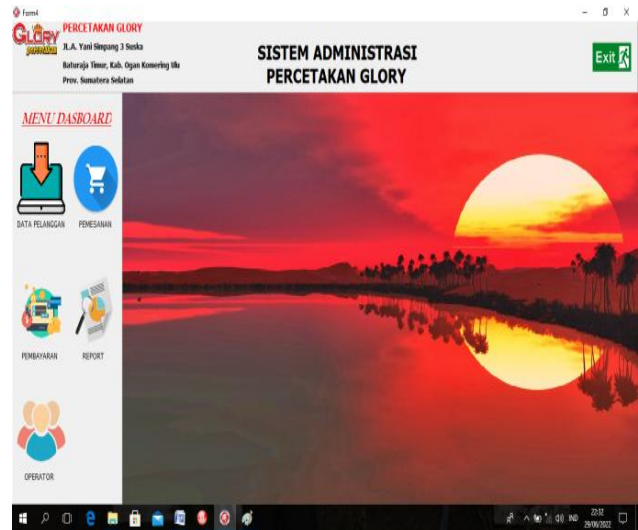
Form4

GLORY percetakan

PERCETAKAN GLORY
JL.A. Yani Simpang 3 Suska
Baturaja Timur, Kab. Ogan Komering Ulu
Prov. Sumatera Selatan

SISTEM ADMINISTRASI
PERCETAKAN GLORY

Exit

MENU DASBOARD

DATA PELANGGAN
PEMESANAN

PEMBAYARAN
REPORT

OPERATOR

IND
22:32
29/06/2022